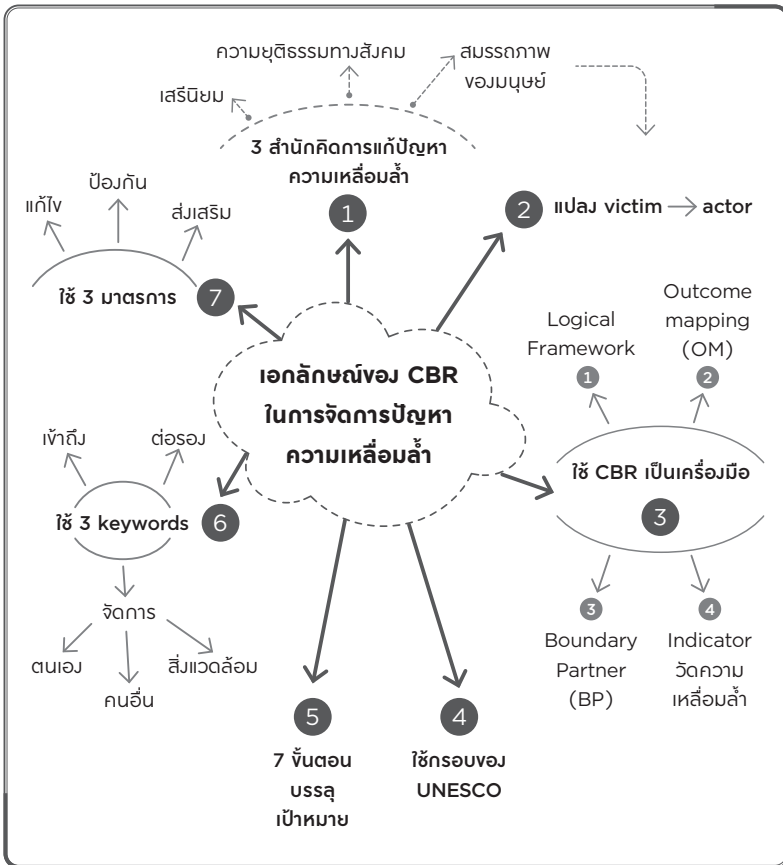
ความยุติธรรมทางสังคม

สมรรถภาพ ของมนุษย์

เสรีนิยม

3 สำนักคิดการแก้ปัญหา ความเหลื่อมล้ำ

1

2 แปลง victim → actor

ป้องกัน

แก้ไข

ส่งเสริม

ใช้ 3 มาตรการ 7

Outcome mapping (OM)

Logical Framework

1

2

เอกลักษณ์ของ CBR ในการจัดการปัญหา ความเหลื่อมล้ำ

เข้าถึง

ต่อรอง

ใช้ 3 keywords 6

ใช้ CBR เป็นเครื่องมือ

3

จัดการ

ตนเอง

คนอื่น

สิ่งแวดล้อม

3

4

Boundary Partner (BP)

Indicator วัดความ เหลื่อมล้ำ

5

7 ขั้นตอน บรรลุ เป้าหมาย

4

ใช้กรอบของ UNESCO